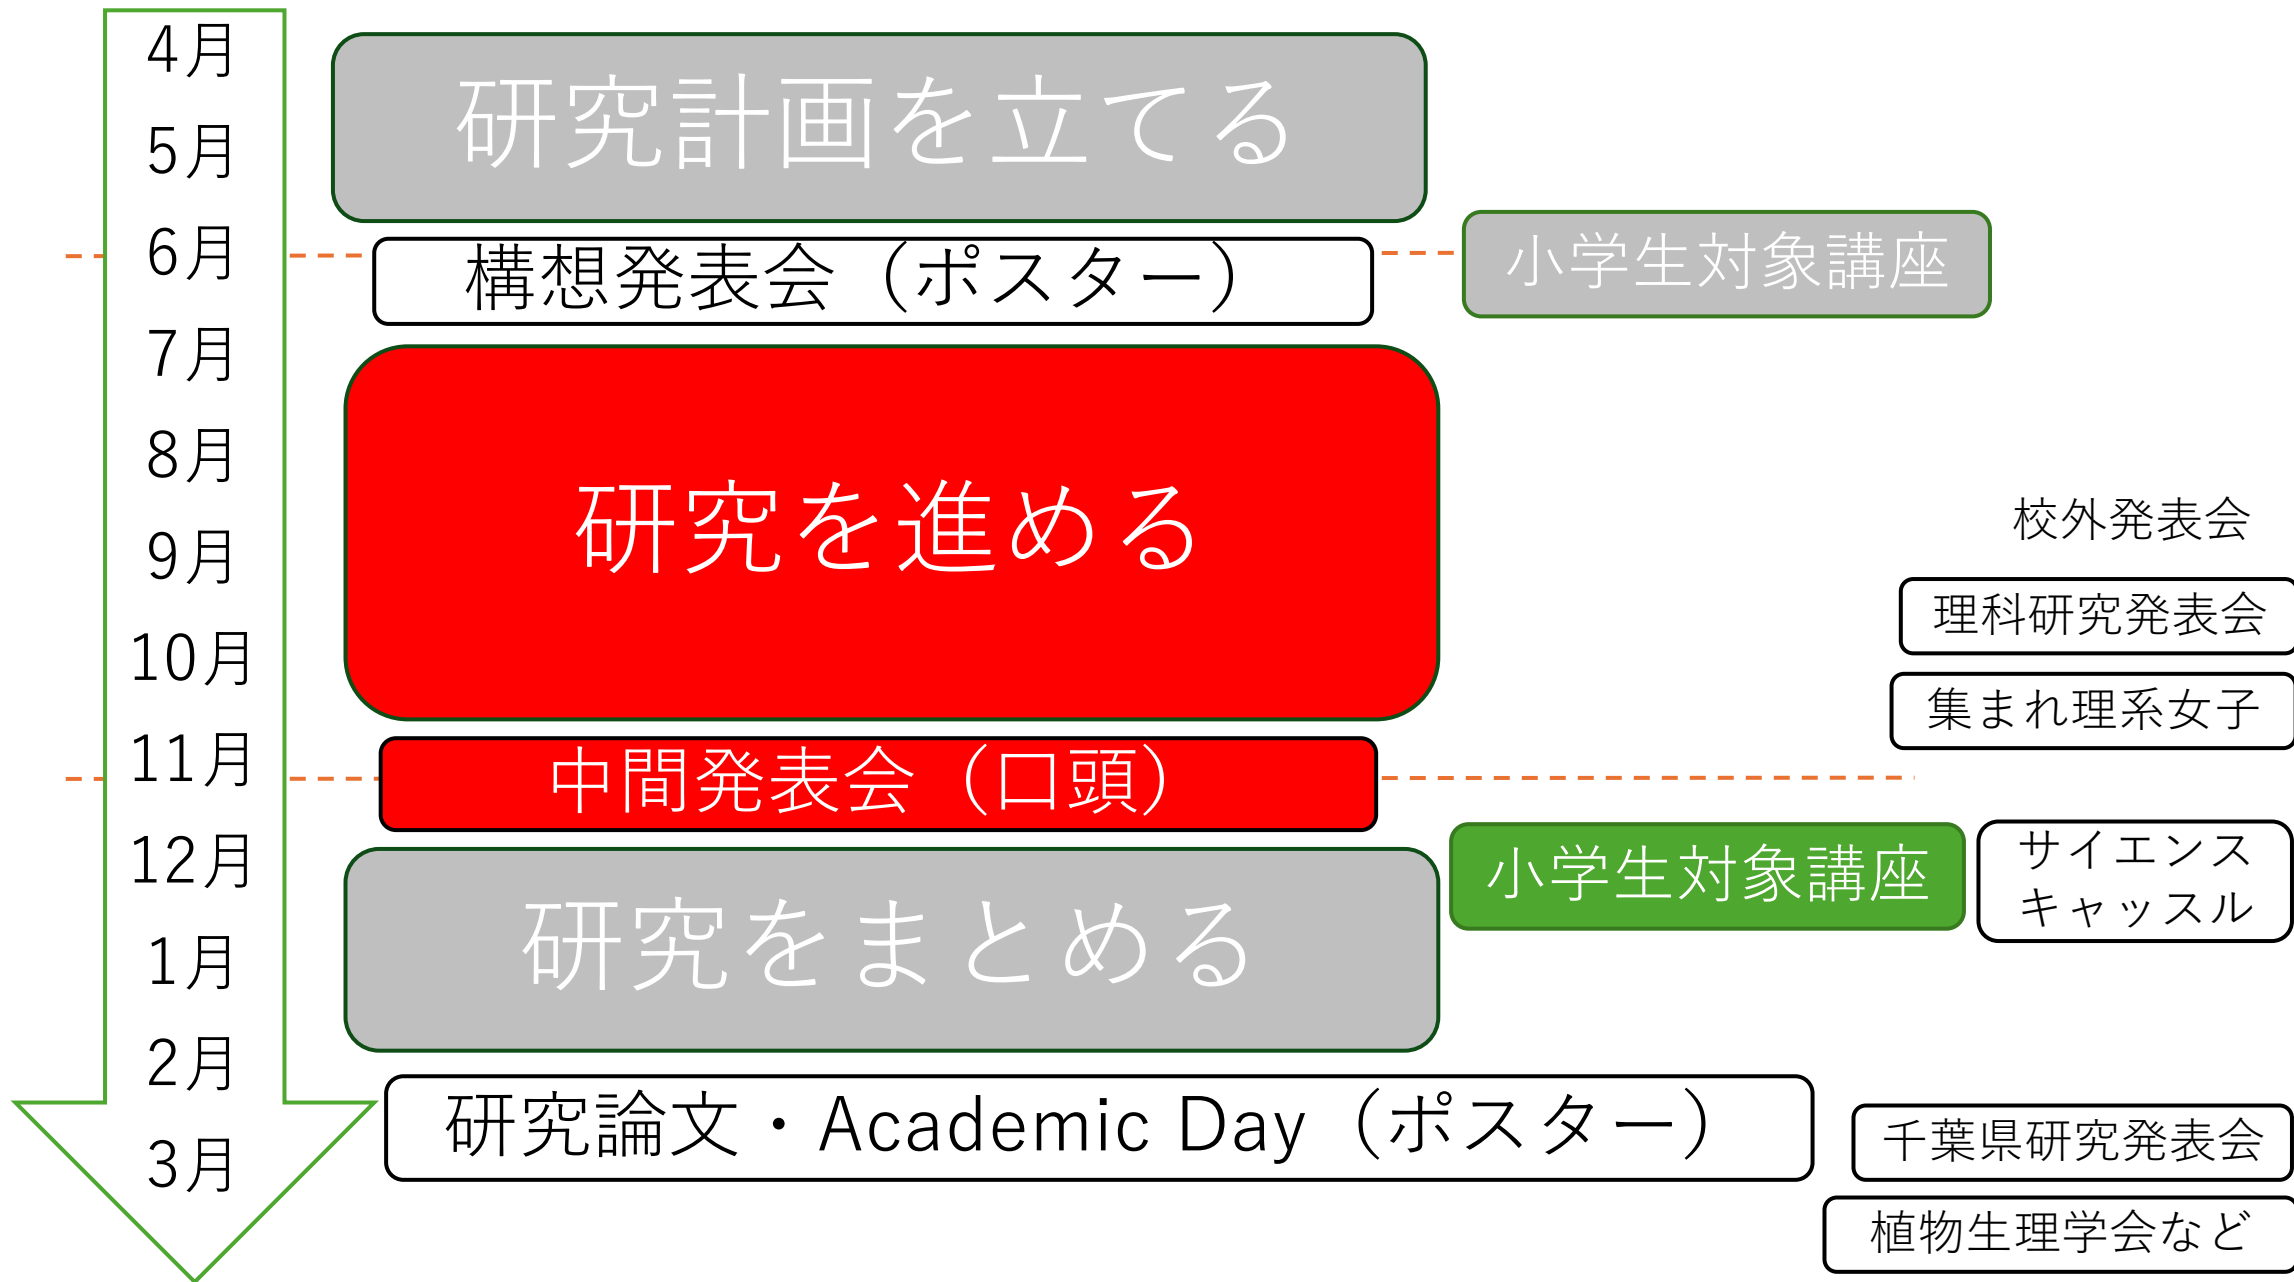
4月
5月
6月
7月
8月
9月
10月
11月
12月
1月
2月
3月

研究計画を立てる

構想発表会（ポスター）

小学生対象講座

研究を進める

校外発表会

理科研究発表会

集まれ理系女子

中間発表会（口頭）

研究をまとめる

小学生対象講座

サイエンスキャッスル

研究論文・Academic Day（ポスター）

千葉県研究発表会

植物生理学会など